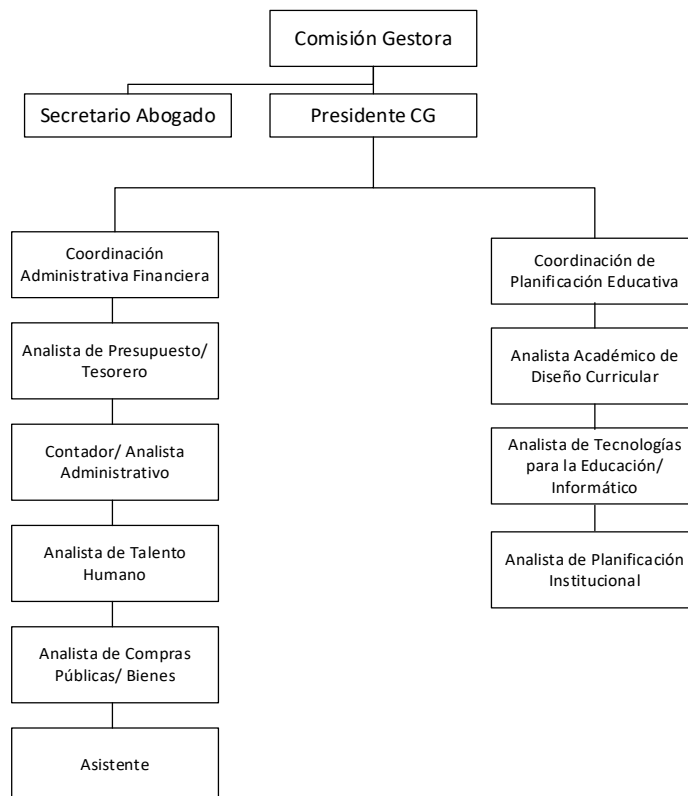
Comisión Gestora

Secretario Abogado

Presidente CG

Coordinación Administrativa Financiera

Analista de Presupuesto/ Tesorero

Contador/ Analista Administrativo

Analista de Talento Humano

Analista de Compras Públicas/ Bienes

Asistente

Coordinación de Planificación Educativa

Analista Académico de Diseño Curricular

Analista de Tecnologías para la Educación/ Informático

Analista de Planificación Institucional